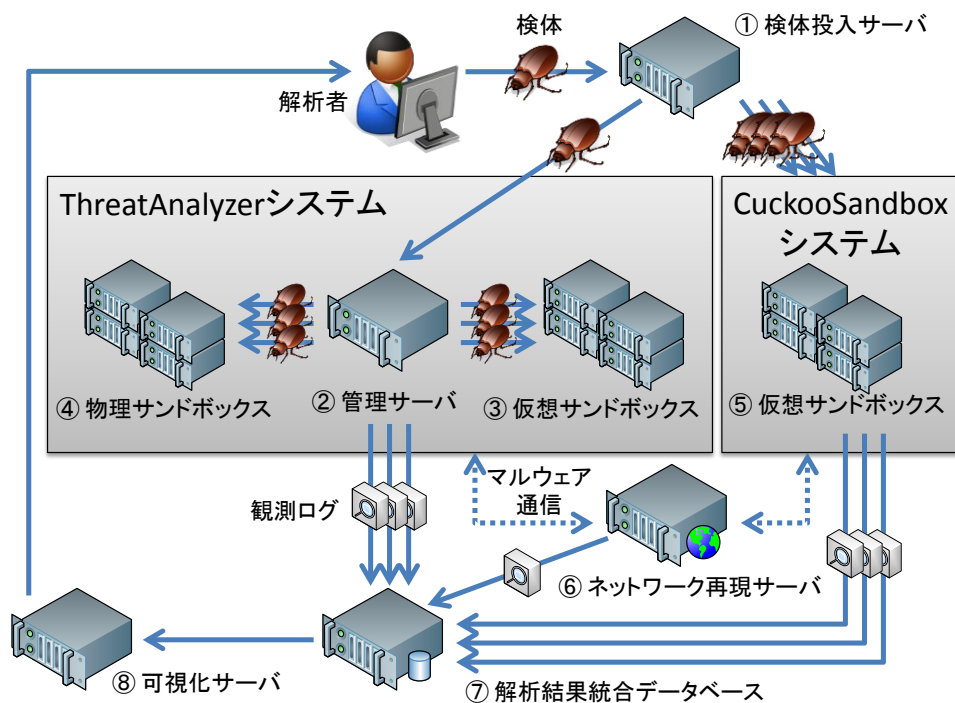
検体

① 検体投入サーバ

解析者

ThreatAnalyzerシステム

CuckooSandbox システム

④ 物理サンドボックス

② 管理サーバ

③ 仮想サンドボックス

⑤ 仮想サンドボックス

マルウェア通信

観測ログ

⑥ ネットワーク再現サーバ

⑧ 可視化サーバ

⑦ 解析結果統合データベース